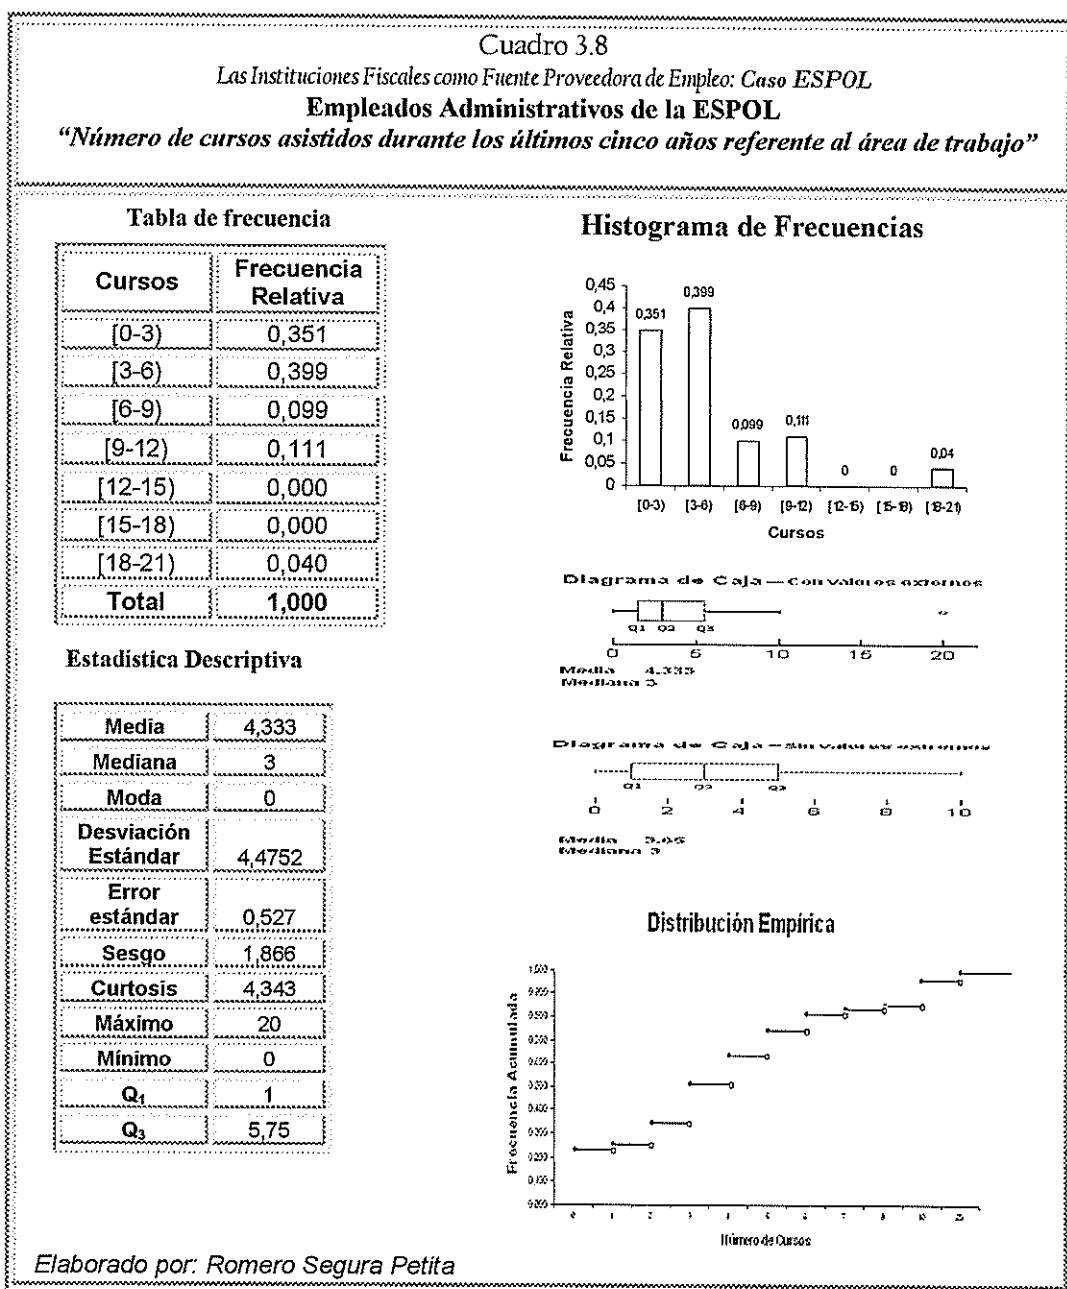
Cuadro 3.8
Las Instituciones Fiscales como Fuente Proveedora de Empleo: Caso ESPOL
Empleados Administrativos de la ESPOL
"Número de cursos asistidos durante los últimos cinco años referente al área de trabajo"

Tabla de frecuencia

| Cursos | Frecuencia Relativa |
|---|---|
| [0-3) | 0,351 |
| [3-6) | 0,399 |
| [6-9) | 0,099 |
| [9-12) | 0,111 |
| [12-15) | 0,000 |
| [15-18) | 0,000 |
| [18-21) | 0,040 |
| Total | 1,000 |

Estadística Descriptiva

| Media | 4,333 |
|---|---|
| Mediana | 3 |
| Moda | 0 |
| Desviación Estándar | 4,4752 |
| Error estándar | 0,527 |
| Sesgo | 1,866 |
| Curtosis | 4,343 |
| Máximo | 20 |
| Mínimo | 0 |
| $Q_1$ | 1 |
| $Q_3$ | 5,75 |

Histograma de Frecuencias
0,45
0,4
0,35
0,3
0,25
0,2
0,15
0,1
0,05
0
Frecuencia Relativa
0,351
0,399
0,099
0,111
0
0
0,04
[0-3) [3-6) [6-9) [9-12) [12-15) [15-18) [18-21)
Cursos

Diagrama de Caja — Con valores externos
Q1 Q2 Q3
0 5 10 15 20
Media 4,333
Mediana 3

Diagrama de Caja — Sin valores externos
Q1 Q2 Q3
0 2 4 6 8 10
Media 3,65
Mediana 3

Distribución Empírica
Frecuencia Acumulada
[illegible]
Número de Cursos

Elaborado por: Romero Segura Petita